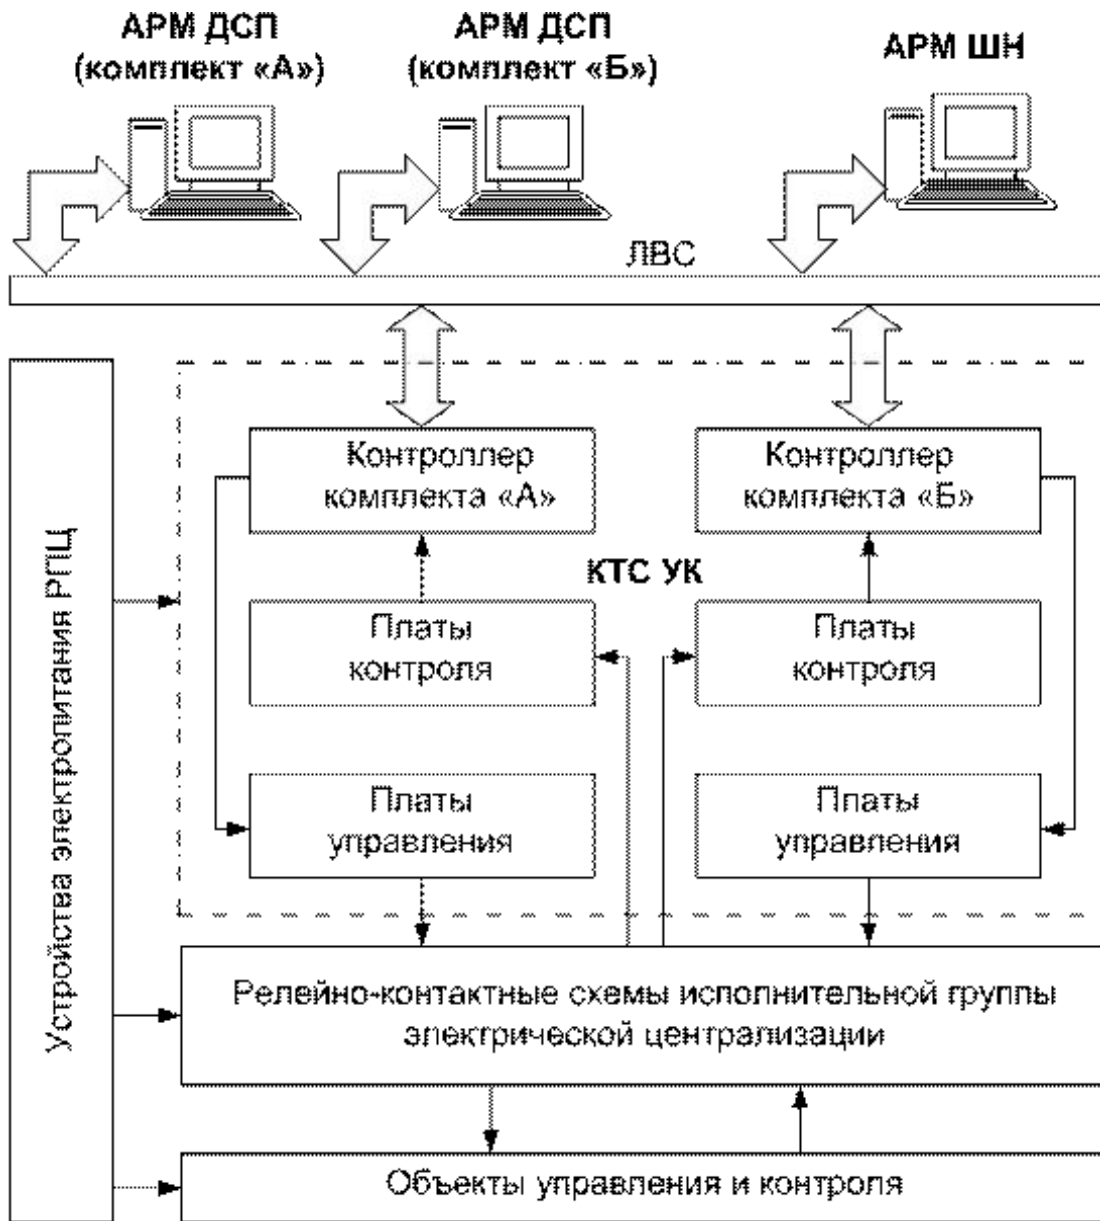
АРМ ДСП (комплект «А»)

АРМ ДСП (комплект «Б»)

АРМ ШН

ЛВС

Устройства электропитания РПЦ

Контроллер комплекта «А»

Контроллер комплекта «Б»

КТС УК

Платы контроля

Платы контроля

Платы управления

Платы управления

Релейно-контактные схемы исполнительной группы электрической централизации

Объекты управления и контроля